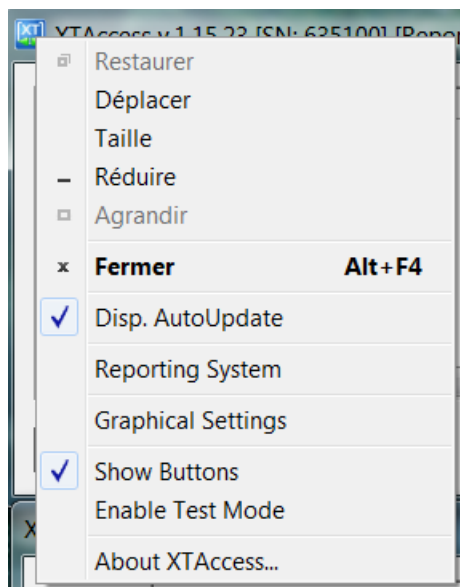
XT XTAccess v 1.15.23 [SN: 635100] [Repo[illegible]

Restaurer
Déplacer
Taille
Réduire
Agrandir

Fermer Alt+F4

Disp. AutoUpdate

Reporting System

Graphical Settings

Show Buttons
Enable Test Mode

About XTAccess...